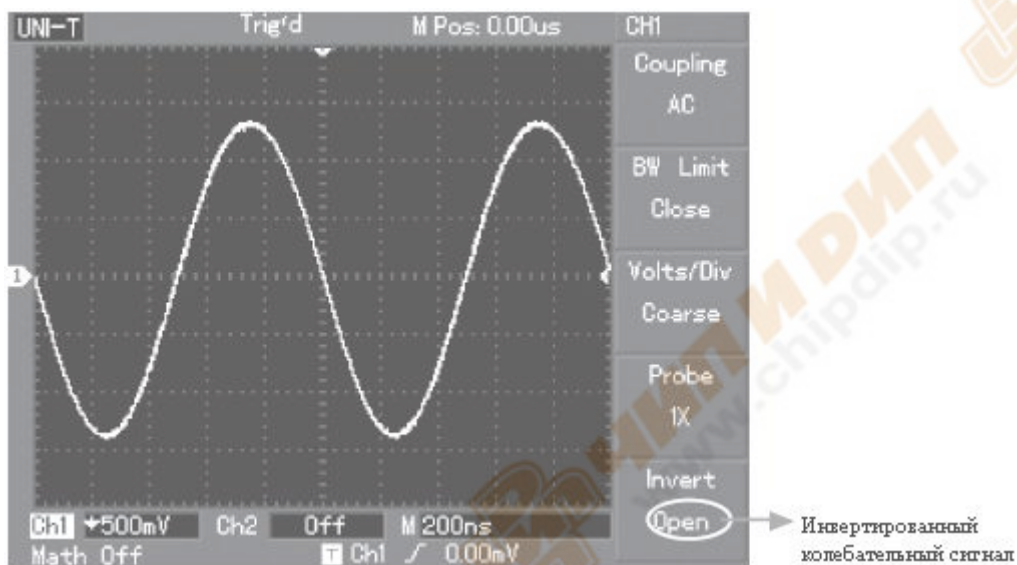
UNI-T Trig'd M Pos: 0.00us CH1

Coupling
AC

BW Limit
Close

Volts/Div
Coarse

Probe
1X

Invert
Open

1

Ch1 500mV Ch2 Off M 200ns
Math Off T Ch1 0.00mV

Инвертированный колебательный сигнал

ЧИП И ДИП
www.chipdip.ru